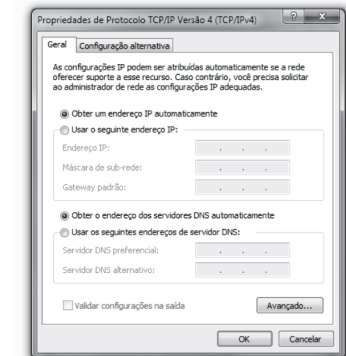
Propriedades de Protocolo TCP/IP Versão 4 (TCP/IPv4)

?

Geral | Configuração alternativa

As configurações IP podem ser atribuídas automaticamente se a rede oferecer suporte a esse recurso. Caso contrário, você precisa solicitar ao administrador de rede as configurações IP adequadas.

Obter um endereço IP automaticamente

Usar o seguinte endereço IP:

Endereço IP:

Máscara de sub-rede:

Gateway padrão:

Obter o endereço dos servidores DNS automaticamente

Usar os seguintes endereços de servidor DNS:

Servidor DNS preferencial:

Servidor DNS alternativo:

Validar configurações na saída

Avançado...

OK | Cancelar